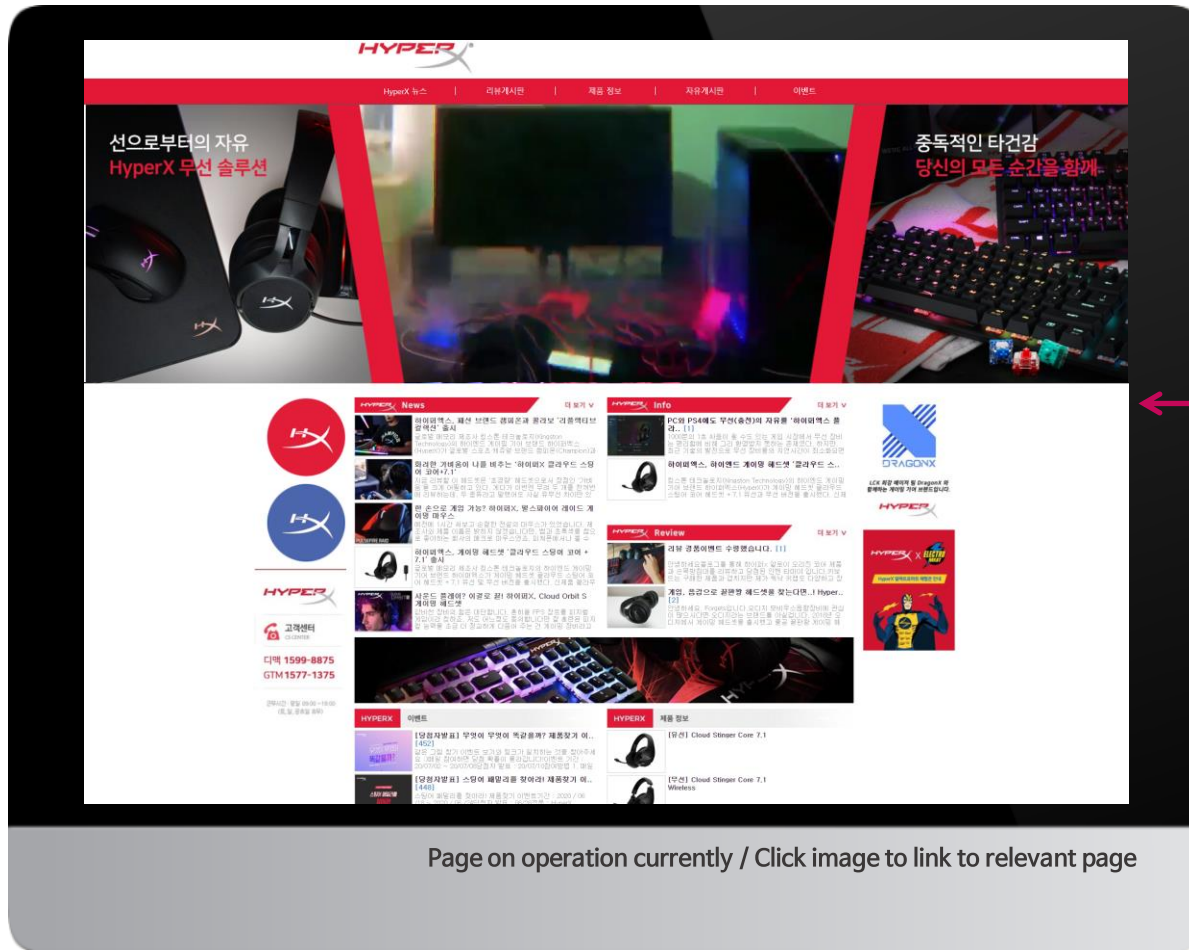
HYPERX

HyperX 뉴스 | 리뷰게시판 | 제품 정보 | 자유게시판 | 이벤트

선으로부터의 자유
HyperX 무선 솔루션

중독적인 타건감
당신의 모든 순간을 함께

HYPERX News 더 보기

하이퍼엑스, 패션 브랜드 챔피온과 콜라보 '리플렉티브 컬렉션' 출시

화려한 개성들이 나를 비추는 '하이퍼X 클라우드 스팅어 코어+7.1'

한 손으로 게임 가능? 하이퍼X, 펄스파이어 레이드 게이밍 마우스

하이퍼엑스, 게이밍 헤드셋 '클라우드 스팅어 코어 + 7.1' 출시

사운드 플레이? 이걸로 끝! 하이퍼X, Cloud Orbit S 게이밍 헤드셋

HYPERX Info 더 보기

PC와 PS4에도 무선(충전)의 자유를 '하이퍼엑스 클라... [1]

하이퍼엑스, 하이엔드 게이밍 헤드셋 '클라우드 스...

HYPERX Review 더 보기

리뷰 경품이벤트 수령했습니다. [1]

게임, 음감으로 괜찮은 헤드셋을 찾는다면..! Hyper... [2]

DRAGONX

HYPERX

HYPERX

고객센터

디맥 1599-8875
GTM1577-1375

HYPERX 이벤트

[당첨자발표] 무엇이 무엇이 똑같을까? 제품찾기 이... [452]

[당첨자발표] 스팀에 패밀리를 찾아라! 제품찾기 이... [448]

HYPERX 제품 정보

[유선] Cloud Stinger Core 7.1

[무선] Cloud Stinger Core 7.1 Wireless

Page on operation currently / Click image to link to relevant page